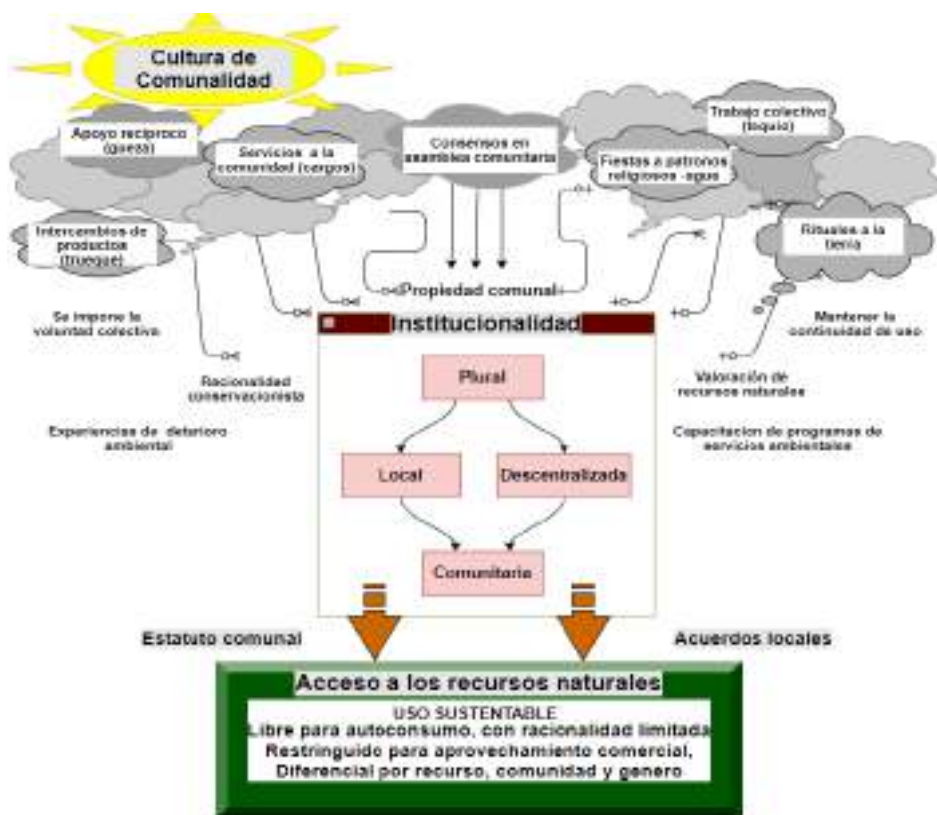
Cultura de Comunalidad

Apoyo recíproco (guesa)

Servicios a la comunidad (cargos)

Consensos en asamblea comunitaria

Trabajo colectivo (tequio)

Fiestas a patronos religiosos -agua

Intercambios de productos (trueque)

Rituales a la tierra

Propiedad comunal

Se impone la voluntad colectiva

Mantener la continuidad de uso

Institucionalidad

Plural

Local

Descentralizada

Comunitaria

Racionalidad conservacionista

Valoración de recursos naturales

Experiencias de deterioro ambiental

Capacitación de programas de servicios ambientales

Estatuto comunal

Acuerdos locales

Acceso a los recursos naturales

USO SUSTENTABLE
Libre para autoconsumo, con racionalidad limitada
Restringuido para aprovechamiento comercial,
Diferencial por recurso, comunidad y genero